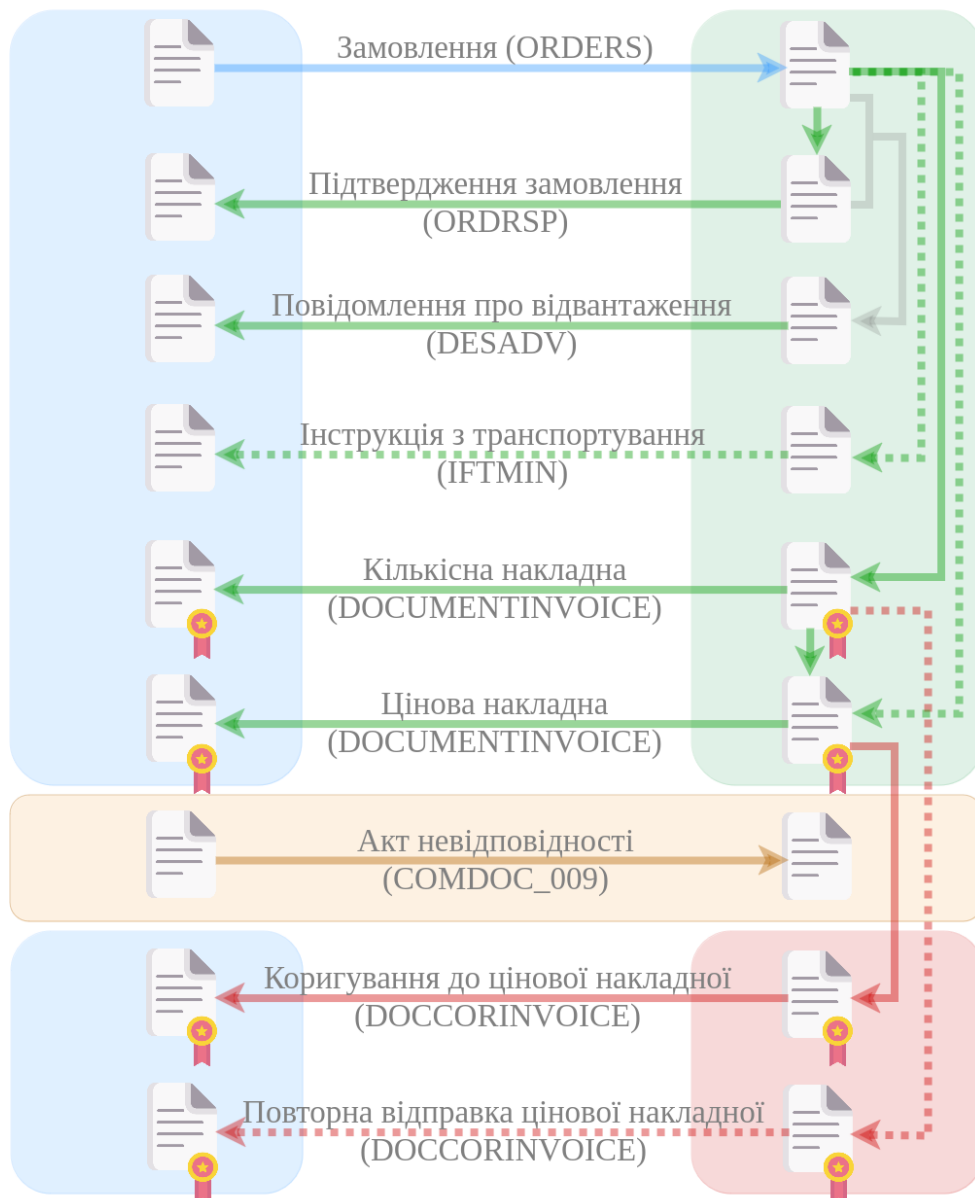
Замовлення (ORDERS)

Підтвердження замовлення (ORDRSP)

Повідомлення про відвантаження (DESADV)

Інструкція з транспортування (IFTMIN)

Кількісна накладна (DOCUMENTINVOICE)

Цінова накладна (DOCUMENTINVOICE)

Акт невідповідності (COMDOC_009)

Коригування до цінової накладної (DOCCORINVOICE)

Повторна відправка цінової накладної (DOCCORINVOICE)